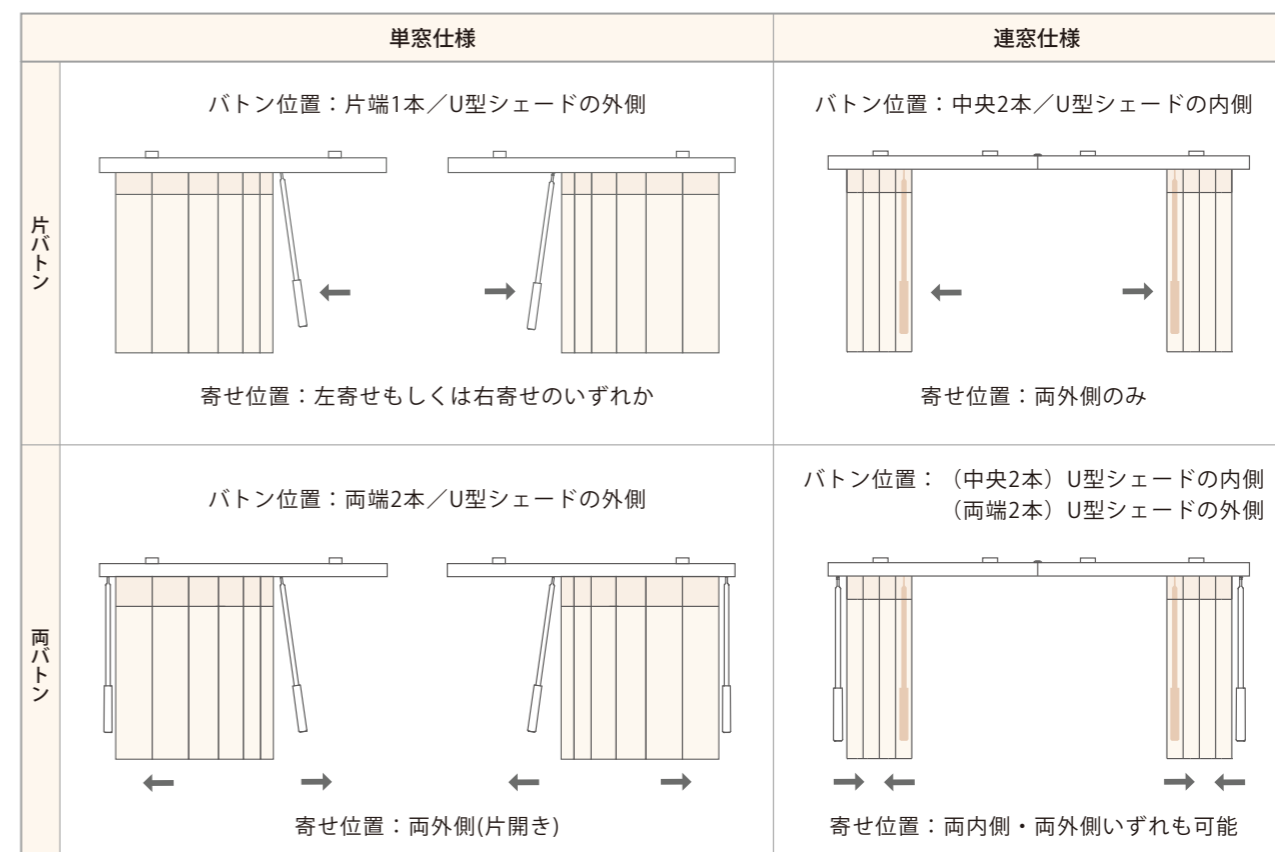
| | 単窓仕様 | 連窓仕様 |
|---|---|---|
| 片バトン | バトン位置：片端1本／U型シェードの外側<br>寄せ位置：左寄せもしくは右寄せのいずれか | バトン位置：中央2本／U型シェードの内側<br>寄せ位置：両外側のみ |
| 両バトン | バトン位置：両端2本／U型シェードの外側<br>寄せ位置：両外側(片開き) | バトン位置：（中央2本）U型シェードの内側<br>（両端2本）U型シェードの外側<br>寄せ位置：両内側・両外側いずれも可能 |